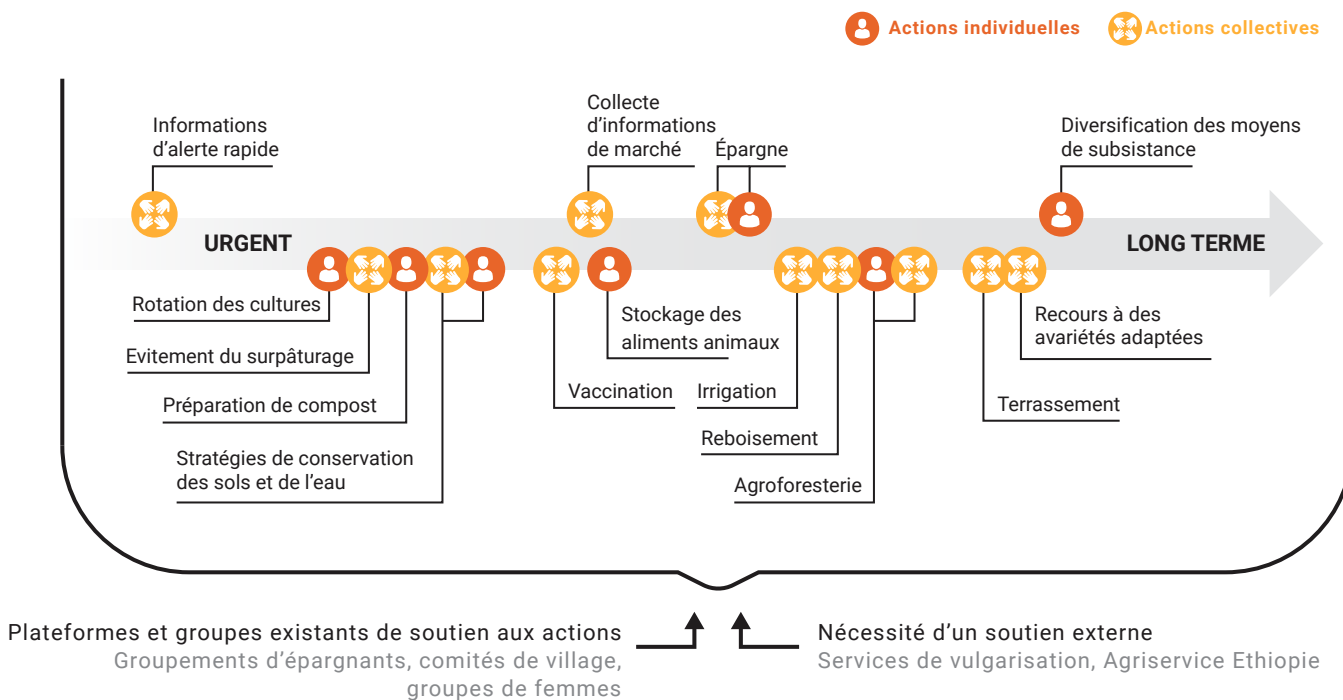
Actions individuelles Actions collectives

Informations d'alerte rapide

Collecte d'informations de marché

Épargne

Diversification des moyens de subsistance

URGENT

LONG TERME

Rotation des cultures

Evitement du surpâturage

Préparation de compost

Stratégies de conservation des sols et de l'eau

Stockage des aliments animaux

Vaccination

Irrigation

Reboisement

Agroforesterie

Recours à des avariétés adaptées

Terrassement

Plateformes et groupes existants de soutien aux actions
Groupements d'épargnants, comités de village, groupes de femmes

Nécessité d'un soutien externe
Services de vulgarisation, Agriservice Ethiopie